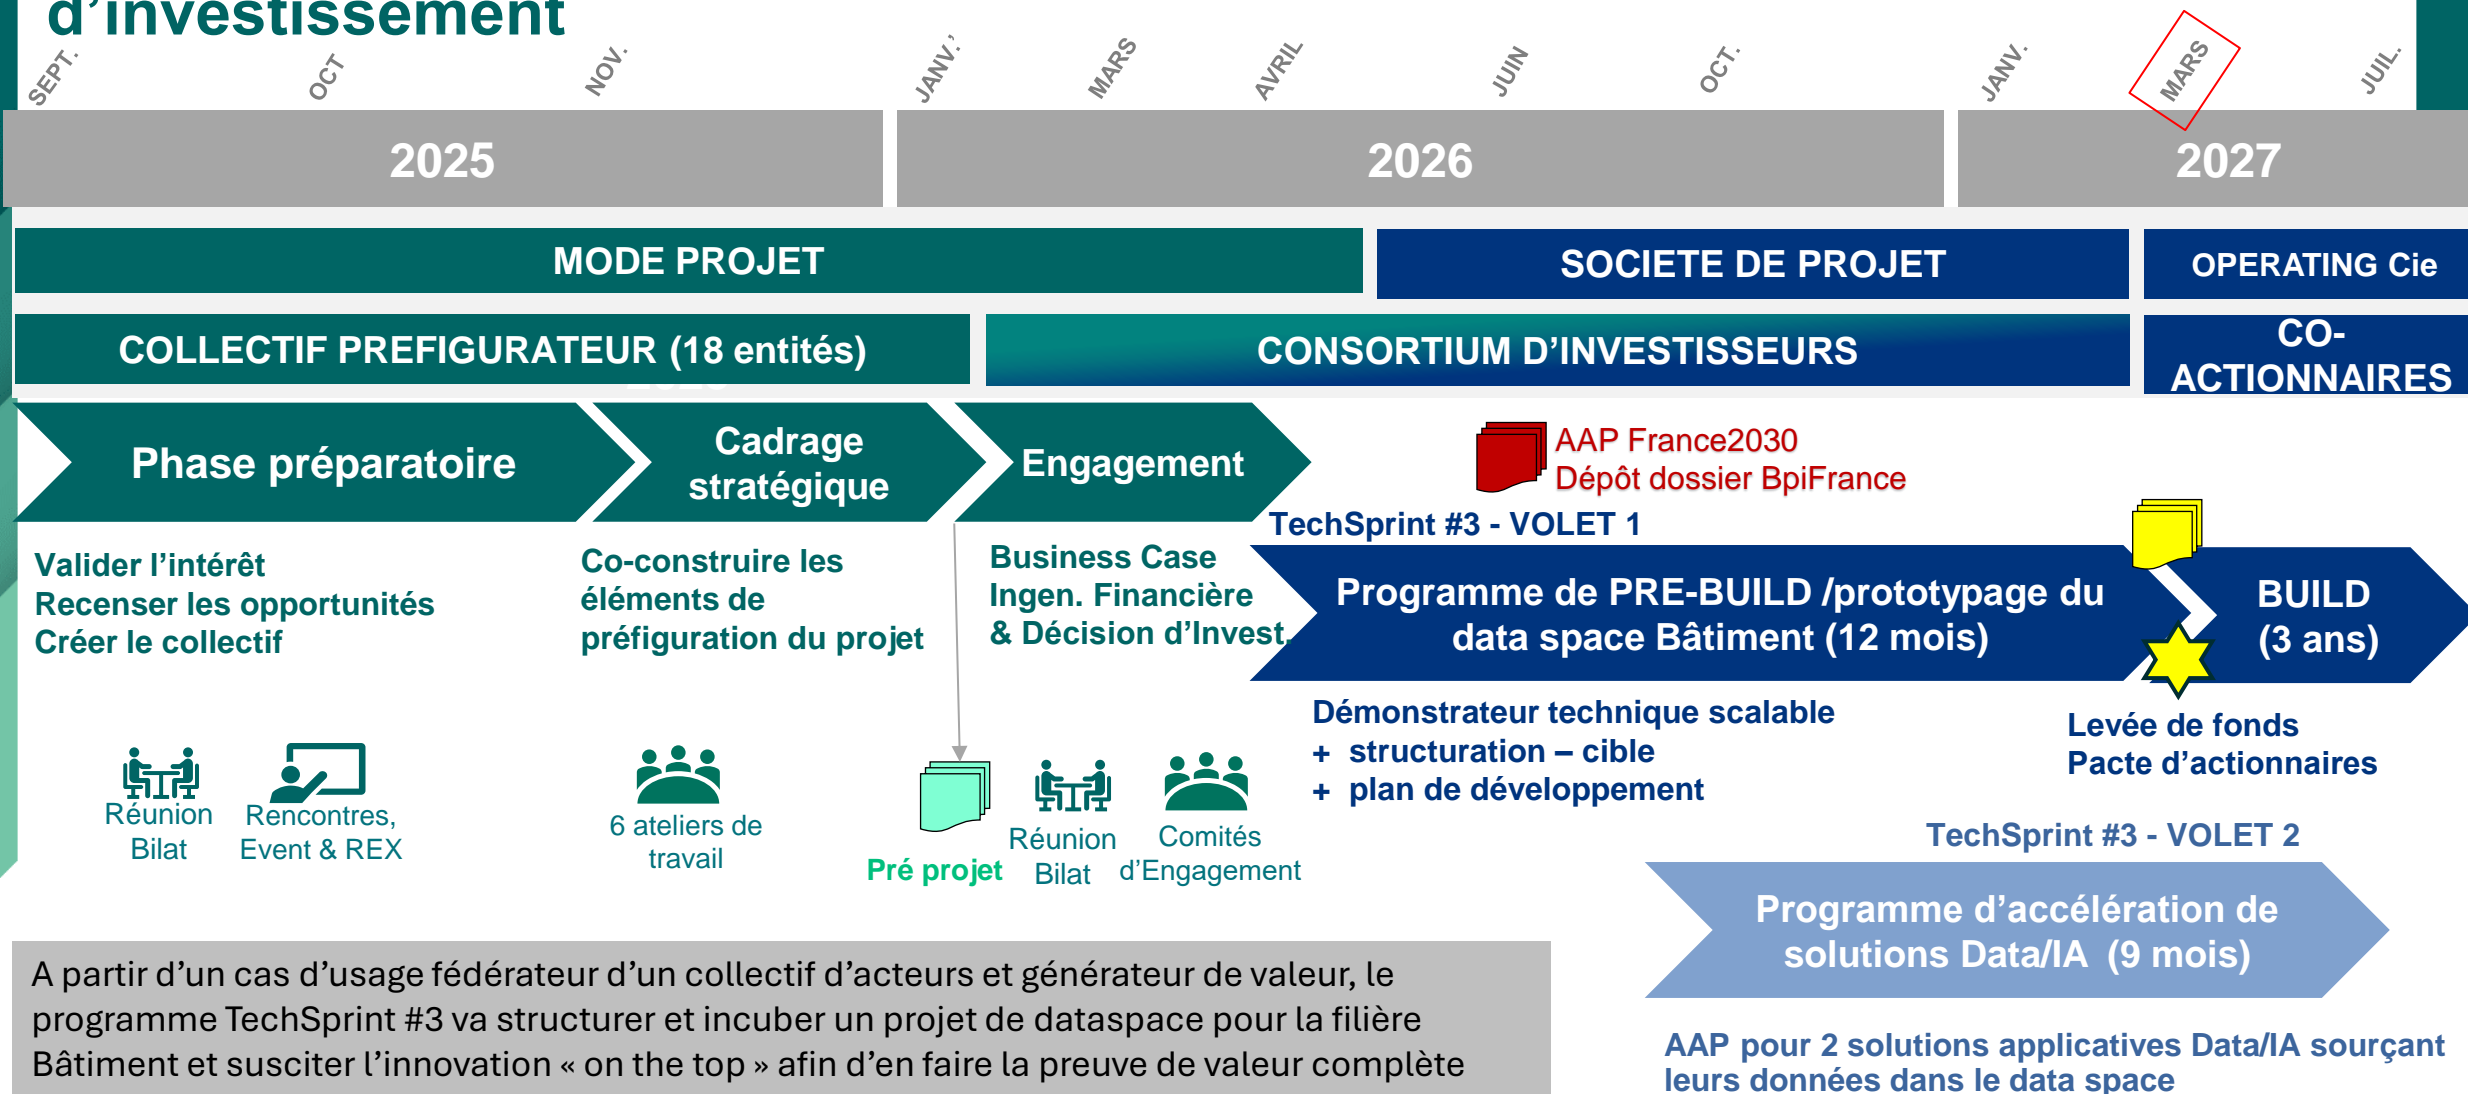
d'investissement

SEPT. OCT NOV. JANV. MARS AVRIL JUIN OCT. JANV. MARS JUIL.

2025 2026 2027

MODE PROJET

SOCIETE DE PROJET

OPERATING Cie

COLLECTIF PREFIGURATEUR (18 entités)

CONSORTIUM D'INVESTISSEURS

CO-ACTIONNAIRES

Phase préparatoire

Cadrage stratégique

Engagement

AAP France2030
Dépôt dossier BpiFrance

TechSprint #3 - VOLET 1

Valider l'intérêt
Recenser les opportunités
Créer le collectif

Co-construire les éléments de préfiguration du projet

Business Case
Ingen. Financière
& Décision d'Invest.

Programme de PRE-BUILD /prototypage du data space Bâtiment (12 mois)

BUILD
(3 ans)

Démonstrateur technique scalable
+ structuration – cible
+ plan de développement

Levée de fonds
Pacte d'actionnaires

Réunion Bilat

Rencontres, Event & REX

6 ateliers de travail

Pré projet

Réunion Bilat

Comités d'Engagement

TechSprint #3 - VOLET 2

Programme d'accélération de solutions Data/IA (9 mois)

A partir d'un cas d'usage fédérateur d'un collectif d'acteurs et générateur de valeur, le programme TechSprint #3 va structurer et incuber un projet de dataspace pour la filière Bâtiment et susciter l'innovation « on the top » afin d'en faire la preuve de valeur complète

AAP pour 2 solutions applicatives Data/IA sourçant leurs données dans le data space